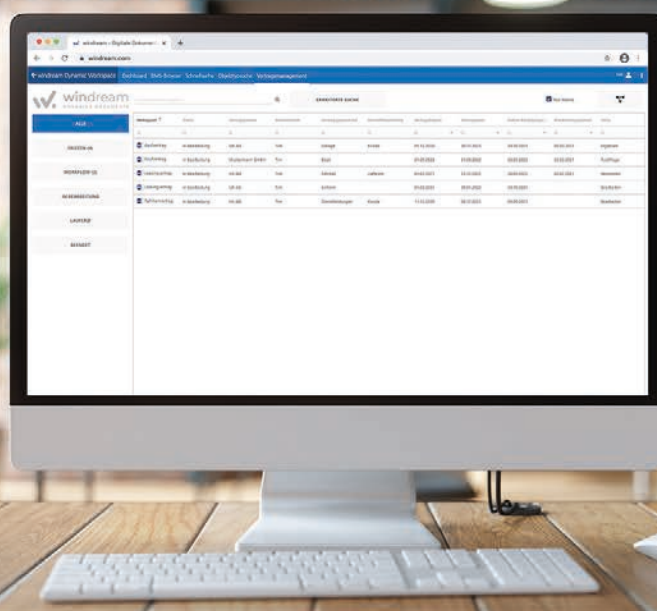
windream – Digitale Dokument ×

windream.com

windream Dynamic Workspace Dashboard DMS-Browser Schnellsuche Objektansicht Vertragsmanagement

windream

ERWEITERTE SUCHE

ALLE

ENTWURF

WORKFLOW

IN BEARBEITUNG

LAUFEND

BEENDET

Vertragsart

Kaufvertrag

Mietvertrag

Arbeitsvertrag

Leasingvertrag

Rahmenvertrag

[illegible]